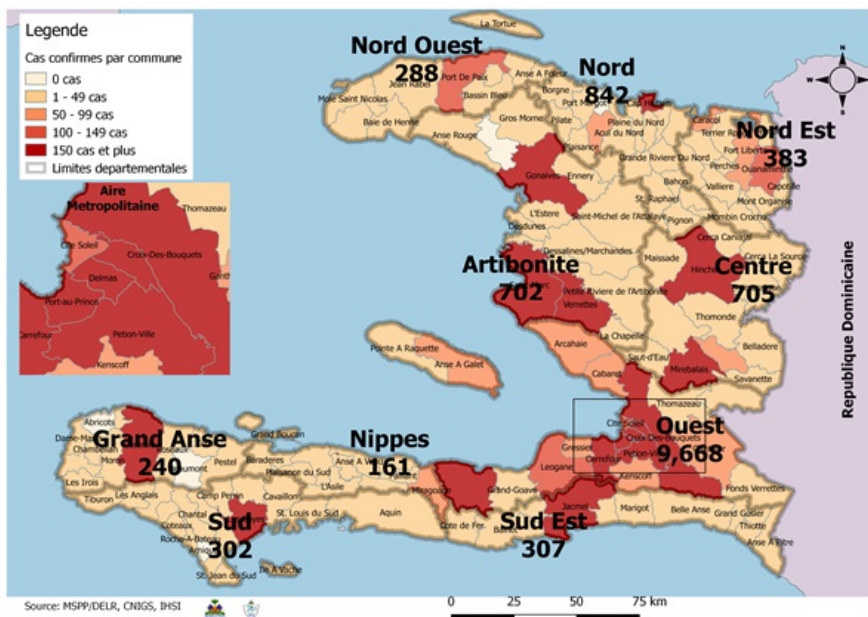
Legende
Cas confirmes par commune
0 cas
1 - 49 cas
50 - 99 cas
100 - 149 cas
150 cas et plus
Limites departementales

Aire Metropolitaine
Thomazeau
Cite Soleil
Croix-Des-Bouquets
Delmas
Ganthier
Port-au-Prince
Carrefour
Petion-Ville
Kenscoff

La Tortue
Nord Ouest
288
Port De Paix
Jean Rabel
Mole Saint Nicolas
Bassin Bleu
Anse A Foleur
Borgne
Nord
842
Port Margot
Plaine du Nord
Acul du Nord
Pilate
Gros Morne
Baie de Henne
Anse Rouge
Plaisance
Caracol
Terrier Rouge
Nord Est
383
Fort Liberte
Ouanaminthe
Capotille
Gonaives
Ennery
Grande Riviere Du Nord
Bahon
Vallieres
Mont Organise
Ranquitte
St. Raphael
Pignon
Mombin Crochu
L'Estere
Saint-Michel de l'Attalaye
Desdunes
Dessalines/Marchandes
Maissade
Cerca Carvajal
Cerca La Source
Artibonite
702
Petite Riviere de l'Artibonite
Verrettes
Hinche
Centre
705
Thomonde
La Chapelle
Arcahaie
Saut-d'Eau
Belladere
Mirebalais
Savanette
Pointe A Raquette
Anse A Galet
Cabaret
Thomazeau
Cite Soleil
Croix-Des-Bouquets
Ouest
9,668
Gressier
Carrefour
Petion-Ville
Leogane
Kenscoff
Fonds Verrettes
Republique Dominicaine
Abricots
Dame-Marie
Chambellan
Moron
Grand Anse
240
Jeremie
Beaumont
Grand Boucan
Pestel
Baraderes
Plaisance du Sud
Nippes
161
Anse A Veau
L'Asile
Les Irois
Tiburon
Les Anglais
Camp Perrin
Chantal
Cavaillon
St. Louis du Sud
Aquin
Miragoane
Grand-Goave
Cote de Fer
Jacmel
Marigot
Belle Anse
Grand Gosier
Thiotte
Anse A Pitre
Coteaux
Roche-A-Bateau
Arniquet
Sud
302
St. Jean du Sud
Ile A Vache
Sud Est
307
Bainet
Source: MSPP/DELR, CNIGS, IHSI
0 25 50 75 km